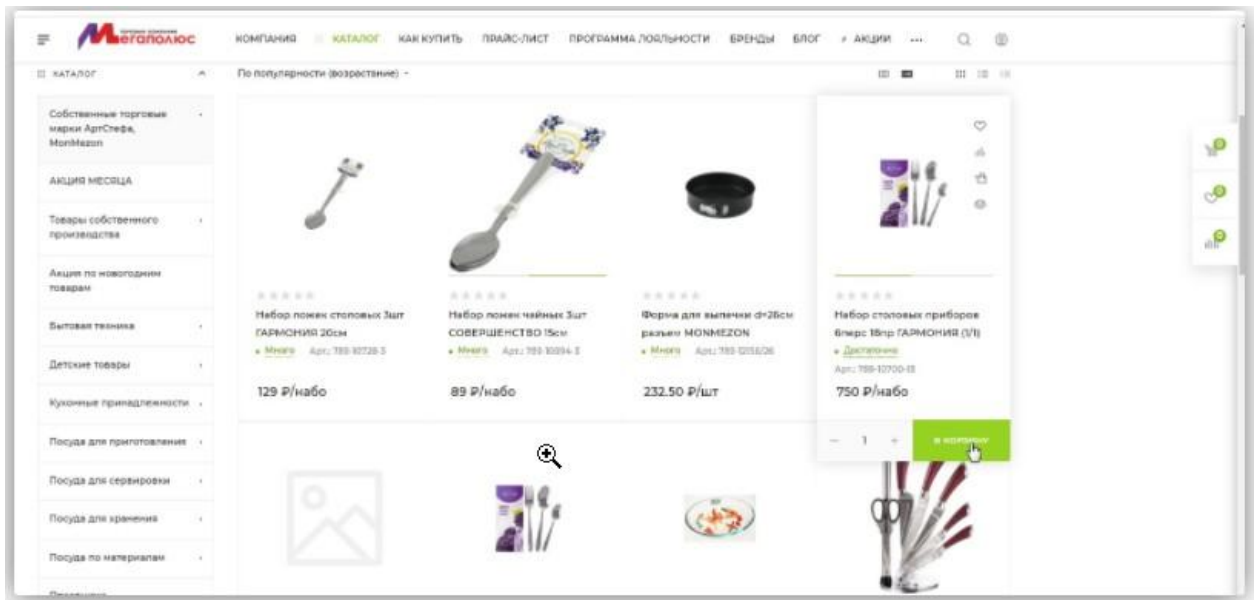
Мегаполюс

КОМПАНИЯ КАТАЛОГ КАК КУПИТЬ ПРАЙС-ЛИСТ ПРОГРАММА ЛОЯЛЬНОСТИ БРЕНДЫ БЛОГ АКЦИИ ...

КАТАЛОГ

По популярности (возрастание)

Собственные торговые марки АртСтефа, MonMezon

АКЦИЯ МЕСЯЦА

Товары собственного производства

Акция по новогодним товарам

Бытовая техника

Детские товары

Кухонные принадлежности

Посуда для приготовления

Посуда для сервировки

Посуда для хранения

Посуда по материалам

Набор ложек столовых 3шт ГАРМОНИЯ 20см
Много Арт.: 780-10728-3
129 ₽/набо

Набор ложек чайных 3шт СОВЕРШЕНСТВО 15см
Много Арт.: 780-10894-3
89 ₽/набо

Форма для выпечки d=26см разъем MONMEZON
Много Арт.: 780-12518/26
232.50 ₽/шт

Набор столовых приборов 6перс 18пр ГАРМОНИЯ (1/1)
Достаточно
Арт.: 780-10700-18
750 ₽/набо

1

В КОРЗИНУ

0
0
0